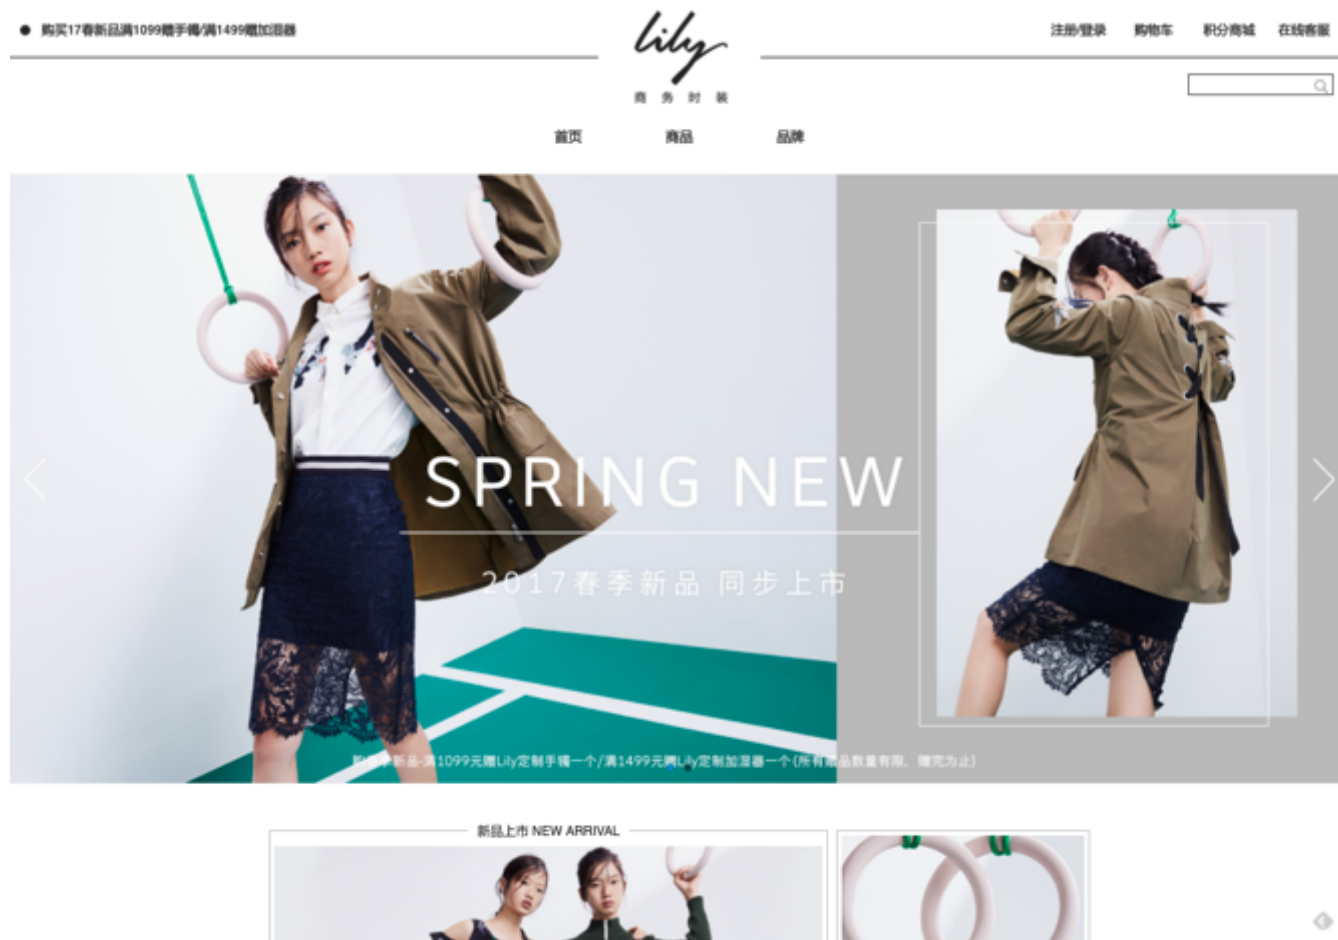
购买17春新品满1099赠手镯/满1499赠加湿器

lily
商 务 时 装

注册/登录 购物车 积分商城 在线客服

首页 商品 品牌

SPRING NEW

2017春季新品 同步上市

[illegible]新品-满1099元赠Lily定制手镯一个/满1499元赠Lily定制加湿器一个（所有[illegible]品数量有限，赠完为止）

新品上市 NEW ARRIVAL